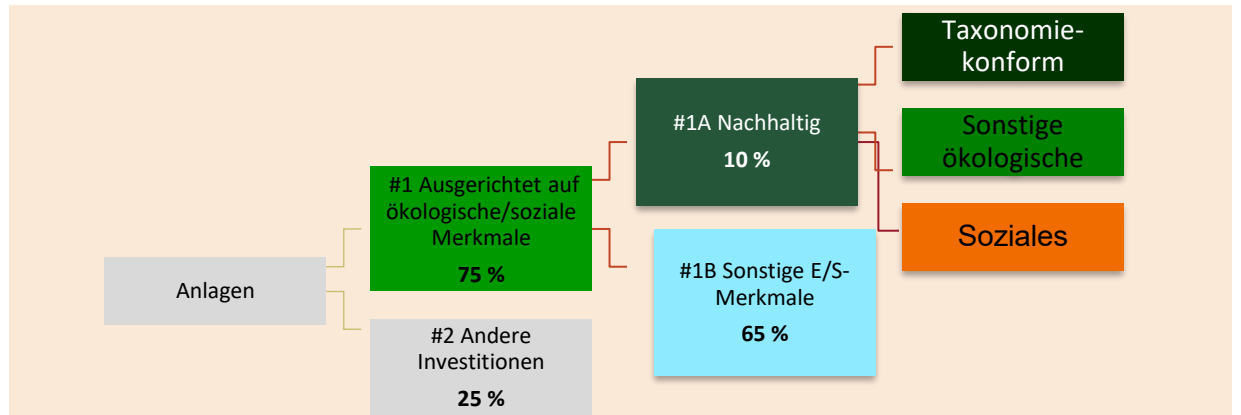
Anlagen

#1 Ausgerichtet auf ökologische/soziale Merkmale

**75 %**

#2 Andere Investitionen

**25 %**

#1A Nachhaltig

**10 %**

#1B Sonstige E/S-Merkmale

**65 %**

Taxonomiekonform

Sonstige ökologische

Soziales